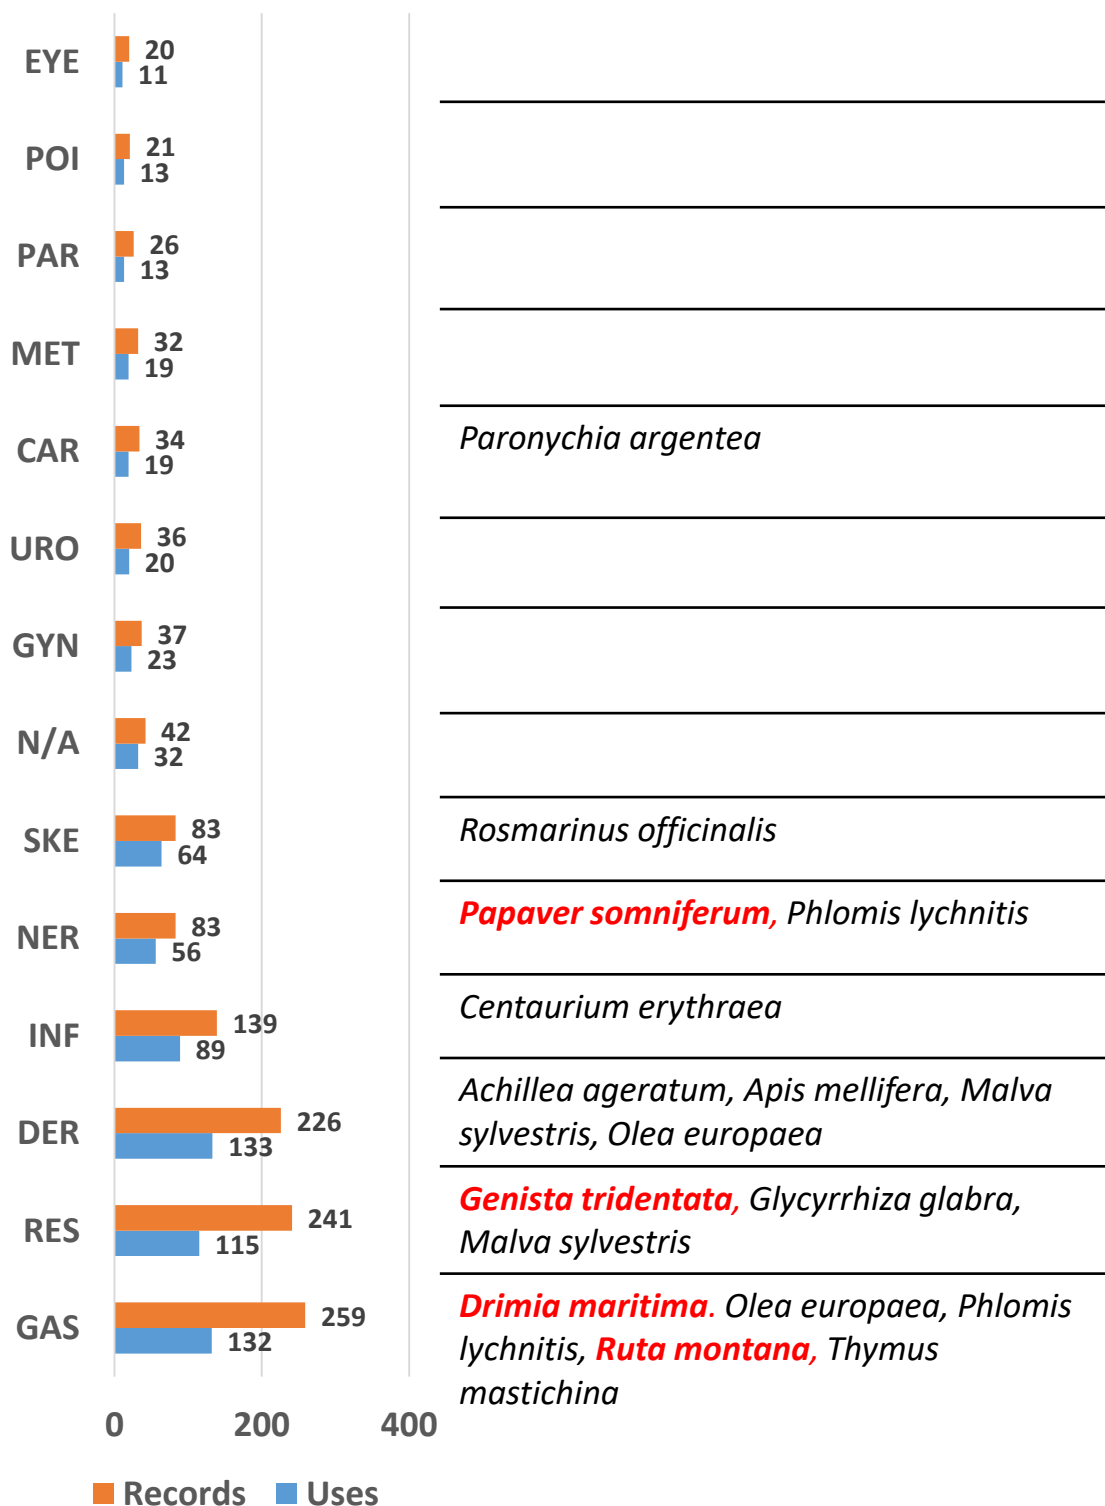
| Category | Records | Uses | Species |
|---|---|---|---|
| EYE | 20 | 11 | |
| POI | 21 | 13 | |
| PAR | 26 | 13 | |
| MET | 32 | 19 | |
| CAR | 34 | 19 | Paronychia argentea |
| URO | 36 | 20 | |
| GYN | 37 | 23 | |
| N/A | 42 | 32 | |
| SKE | 83 | 64 | Rosmarinus officinalis |
| NER | 83 | 56 | Papaver somniferum, Phlomis lychnitis |
| INF | 139 | 89 | Centaurium erythraea |
| DER | 226 | 133 | Achillea ageratum, Apis mellifera, Malva sylvestris, Olea europaea |
| RES | 241 | 115 | Genista tridentata, Glycyrrhiza glabra, Malva sylvestris |
| GAS | 259 | 132 | Drimia maritima. Olea europaea, Phlomis lychnitis, Ruta montana, Thymus mastichina |

0 200 400

Records Uses